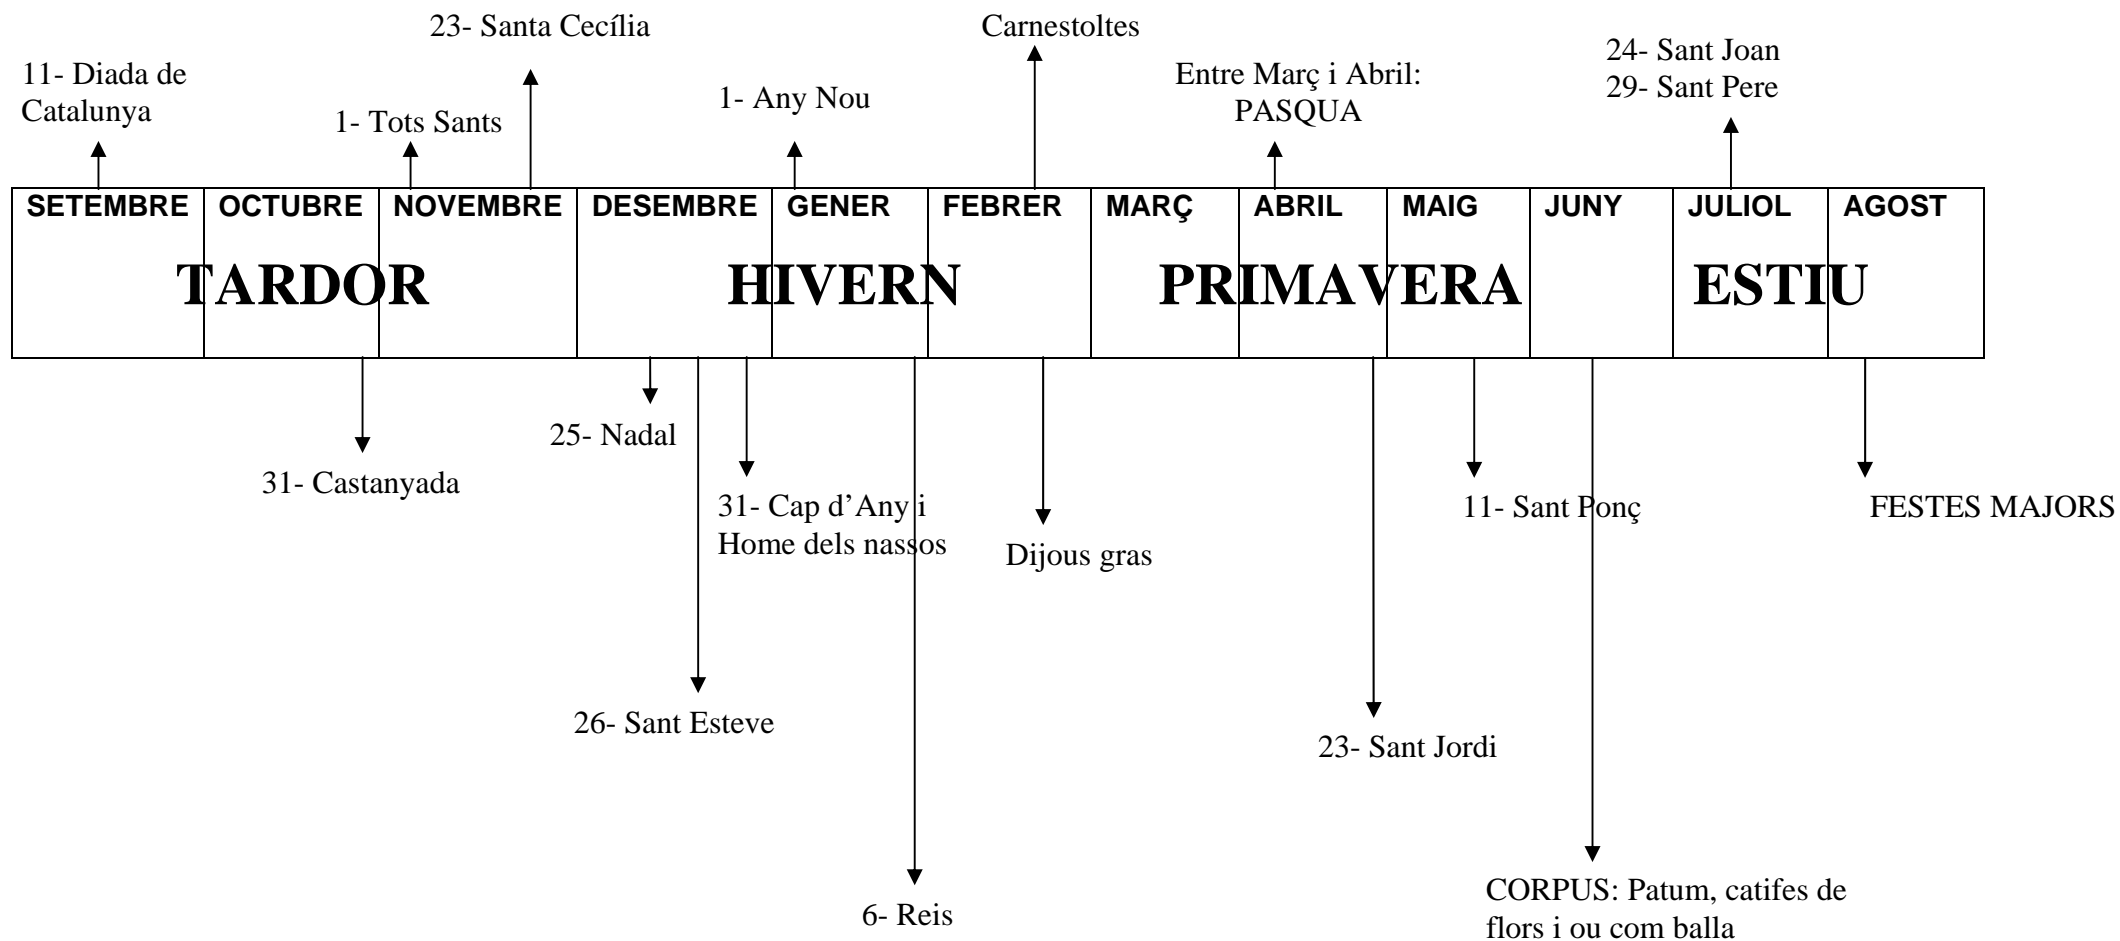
23- Santa Cecília

Carnestoltes

11- Diada de Catalunya

24- Sant Joan
29- Sant Pere

Entre Març i Abril: PASQUA

1- Any Nou

1- Tots Sants

| SETEMBRE | OCTUBRE | NOVEMBRE | DESEMBRE | GENER | FEBRER | MARÇ | ABRIL | MAIG | JUNY | JULIOL | AGOST |
|---|---|---|---|---|---|---|---|---|---|---|---|

TARDOR HIVERN PRIMAVERA ESTIU

25- Nadal

31- Castanyada

31- Cap d'Any i Home dels nassos

Dijous gras

11- Sant Ponç

FESTES MAJORS

26- Sant Esteve

23- Sant Jordi

CORPUS: Patum, catifes de flors i ou com balla

6- Reis